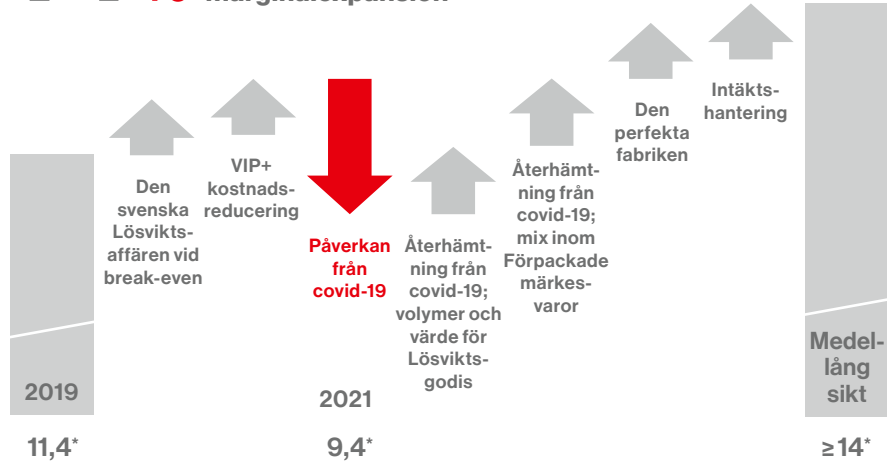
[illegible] Marginalexpansion

Den svenska Lösviktsaffären vid break-even

VIP+ kostnadsreducering

Påverkan från covid-19

Återhämtning från covid-19; volymer och värde för Lösviktsgodis

Återhämtning från covid-19; mix inom Förpackade märkesvaror

Den perfekta fabriken

Intäktshantering

2019

2021

Medellång sikt

11,4*

9,4*

≥14*